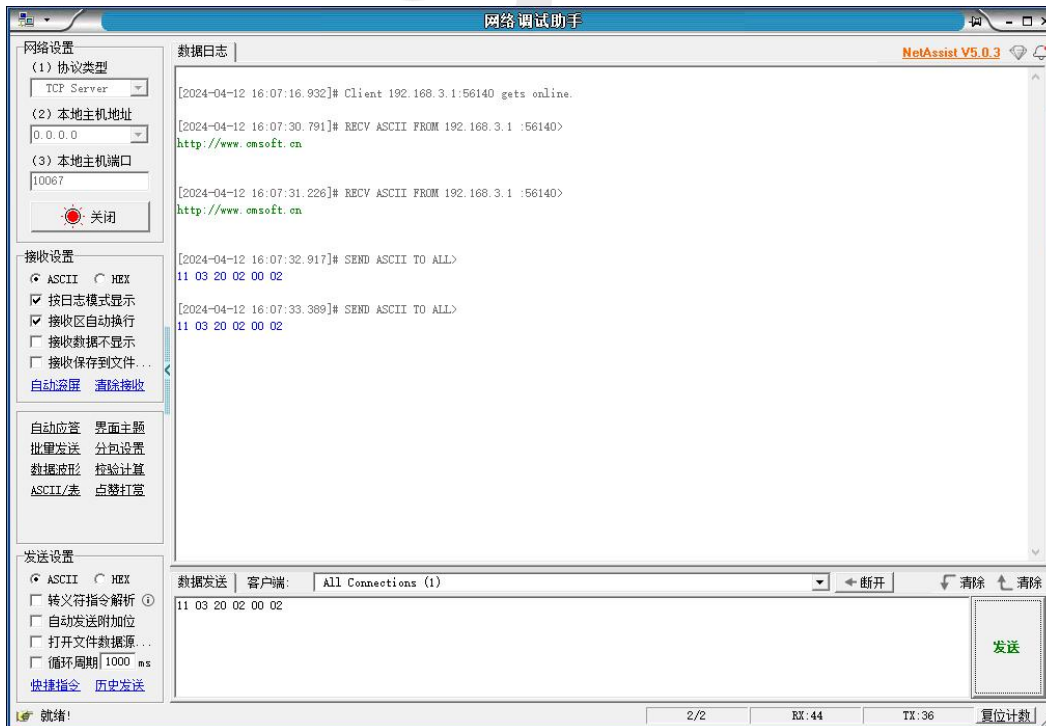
网络调试助手

网络设置
(1) 协议类型
TCP Server
(2) 本地主机地址
0.0.0.0
(3) 本地主机端口
10067
关闭

接收设置
ASCII HEX
按日志模式显示
接收区自动换行
接收数据不显示
接收保存到文件...
自动滚屏 清除接收

自动应答 界面主题
批量发送 分包设置
数据波形 校验计算
ASCII/表 点赞打赏

发送设置
ASCII HEX
转义符指令解析
自动发送附加位
打开文件数据源...
循环周期 1000 ms
快捷指令 历史发送

数据日志
NetAssist V5.0.3

[2024-04-12 16:07:16.932]# Client 192.168.3.1:56140 gets online.

[2024-04-12 16:07:30.791]# RECV ASCII FROM 192.168.3.1 :56140>
http://www.cmsoft.cn

[2024-04-12 16:07:31.226]# RECV ASCII FROM 192.168.3.1 :56140>
http://www.cmsoft.cn

[2024-04-12 16:07:32.917]# SEND ASCII TO ALL>
11 03 20 02 00 02

[2024-04-12 16:07:33.389]# SEND ASCII TO ALL>
11 03 20 02 00 02

数据发送 客户端: All Connections (1) 断开 清除 清除
11 03 20 02 00 02
发送

就绪! 2/2 RX:44 TX:36 复位计数